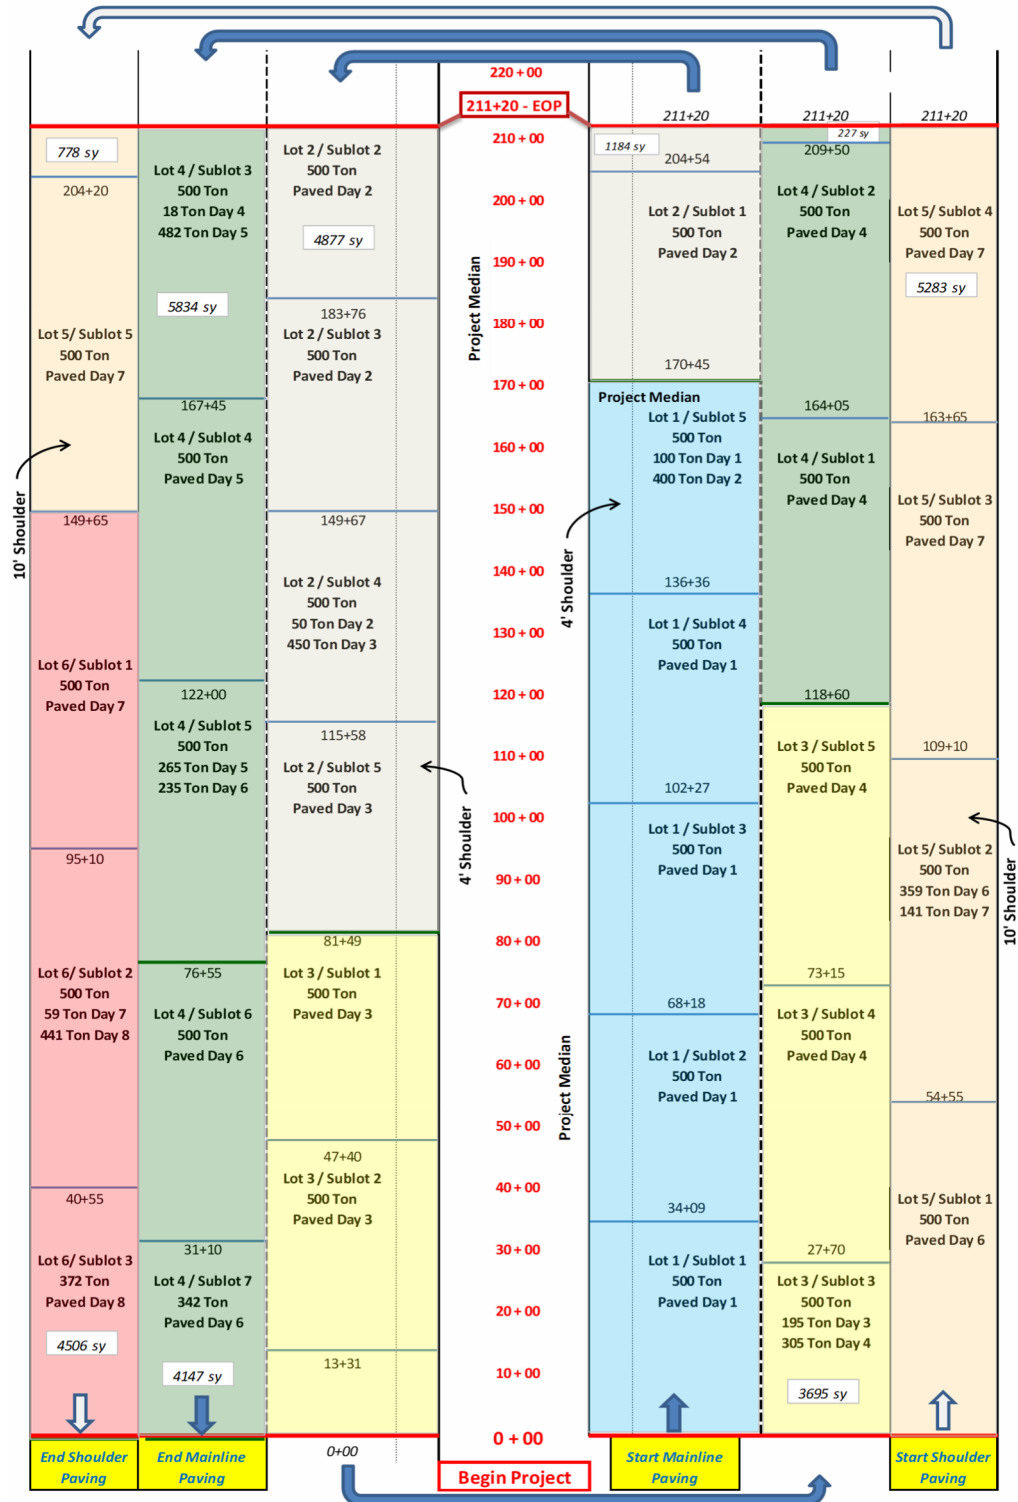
220 + 00
211+20 - EOP
211+20
211+20
211+20
210 + 00
200 + 00
190 + 00
180 + 00
170 + 00
160 + 00
150 + 00
140 + 00
130 + 00
120 + 00
110 + 00
100 + 00
90 + 00
80 + 00
70 + 00
60 + 00
50 + 00
40 + 00
30 + 00
20 + 00
10 + 00
0 + 00
Begin Project

10' Shoulder

778 sy
204+20
Lot 5 / Sublot 5
500 Ton
Paved Day 7
149+65
Lot 6/ Sublot 1
500 Ton
Paved Day 7
95+10
Lot 6/ Sublot 2
500 Ton
59 Ton Day 7
441 Ton Day 8
40+55
Lot 6/ Sublot 3
372 Ton
Paved Day 8
4506 sy
End Shoulder Paving

Lot 4 / Sublot 3
500 Ton
18 Ton Day 4
482 Ton Day 5
5834 sy
167+45
Lot 4 / Sublot 4
500 Ton
Paved Day 5
122+00
Lot 4 / Sublot 5
500 Ton
265 Ton Day 5
235 Ton Day 6
76+55
Lot 4 / Sublot 6
500 Ton
Paved Day 6
31+10
Lot 4 / Sublot 7
342 Ton
Paved Day 6
4147 sy
End Mainline Paving

Lot 2 / Sublot 2
500 Ton
Paved Day 2
4877 sy
183+76
Lot 2 / Sublot 3
500 Ton
Paved Day 2
149+67
Lot 2 / Sublot 4
500 Ton
50 Ton Day 2
450 Ton Day 3
115+58
Lot 2 / Sublot 5
500 Ton
Paved Day 3
81+49
Lot 3 / Sublot 1
500 Ton
Paved Day 3
47+40
Lot 3 / Sublot 2
500 Ton
Paved Day 3
13+31
0+00

Project Median
4' Shoulder

1184 sy
204+54
Lot 2 / Sublot 1
500 Ton
Paved Day 2
170+45
Project Median
Lot 1 / Sublot 5
500 Ton
100 Ton Day 1
400 Ton Day 2
136+36
Lot 1 / Sublot 4
500 Ton
Paved Day 1
102+27
Lot 1 / Sublot 3
500 Ton
Paved Day 1
68+18
Lot 1 / Sublot 2
500 Ton
Paved Day 1
34+09
Lot 1 / Sublot 1
500 Ton
Paved Day 1
Start Mainline Paving

4' Shoulder
Project Median

227 sy
209+50
Lot 4 / Sublot 2
500 Ton
Paved Day 4
164+05
Lot 4 / Sublot 1
500 Ton
Paved Day 4
118+60
Lot 3 / Sublot 5
500 Ton
Paved Day 4
73+15
Lot 3 / Sublot 4
500 Ton
Paved Day 4
27+70
Lot 3 / Sublot 3
500 Ton
195 Ton Day 3
305 Ton Day 4
3695 sy

Lot 5/ Sublot 4
500 Ton
Paved Day 7
5283 sy
163+65
Lot 5/ Sublot 3
500 Ton
Paved Day 7
109+10
Lot 5/ Sublot 2
500 Ton
359 Ton Day 6
141 Ton Day 7
54+55
Lot 5/ Sublot 1
500 Ton
Paved Day 6
Start Shoulder Paving

10' Shoulder